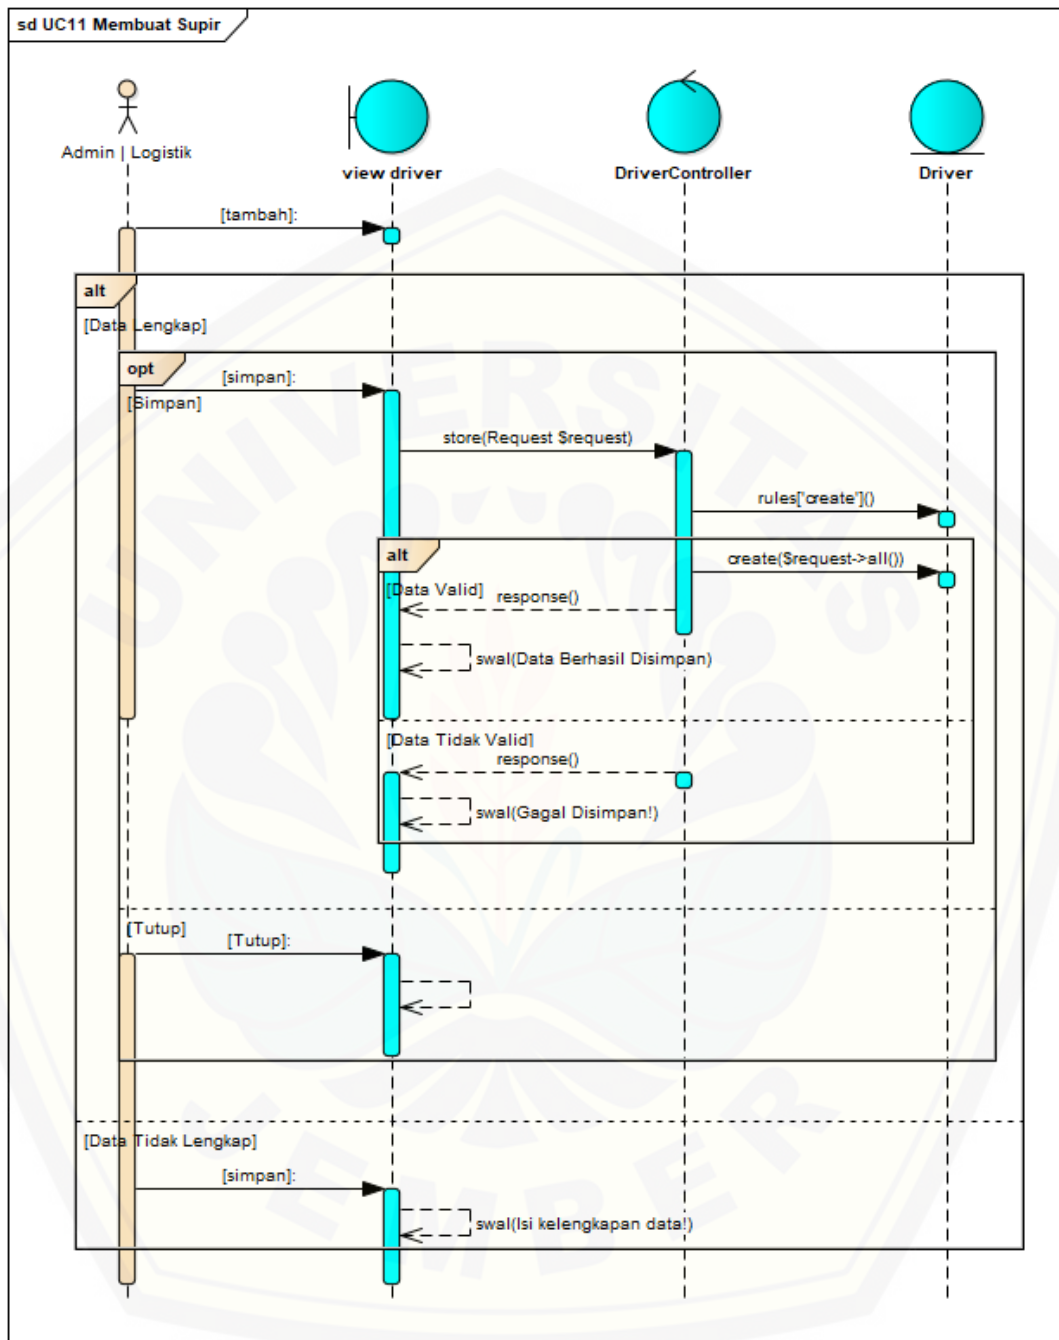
sd UC11 Membuat Supir

Admin | Logistik

view driver

DriverController

Driver

[tambah]:

alt

[Data Lengkap]

opt

[simpan]:

[Simpan]

store(Request $request)

rules['create']()

alt

create($request->all())

[Data Valid]

response()

swal(Data Berhasil Disimpan)

[Data Tidak Valid]

response()

swal(Gagal Disimpan!)

[Tutup]

[Tutup]:

[Data Tidak Lengkap]

[simpan]:

swal(Isi kelengkapan data!)